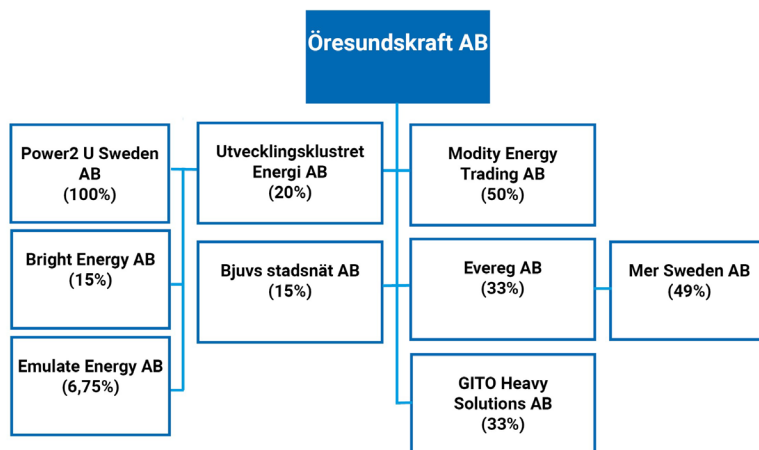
Öresundskraft AB

Power2 U Sweden AB
(100%)

Bright Energy AB
(15%)

Emulate Energy AB
(6,75%)

Utvecklingsklustret Energi AB
(20%)

Bjuvs stadsnät AB
(15%)

Modity Energy Trading AB
(50%)

Evereg AB
(33%)

Mer Sweden AB
(49%)

GITO Heavy Solutions AB
(33%)